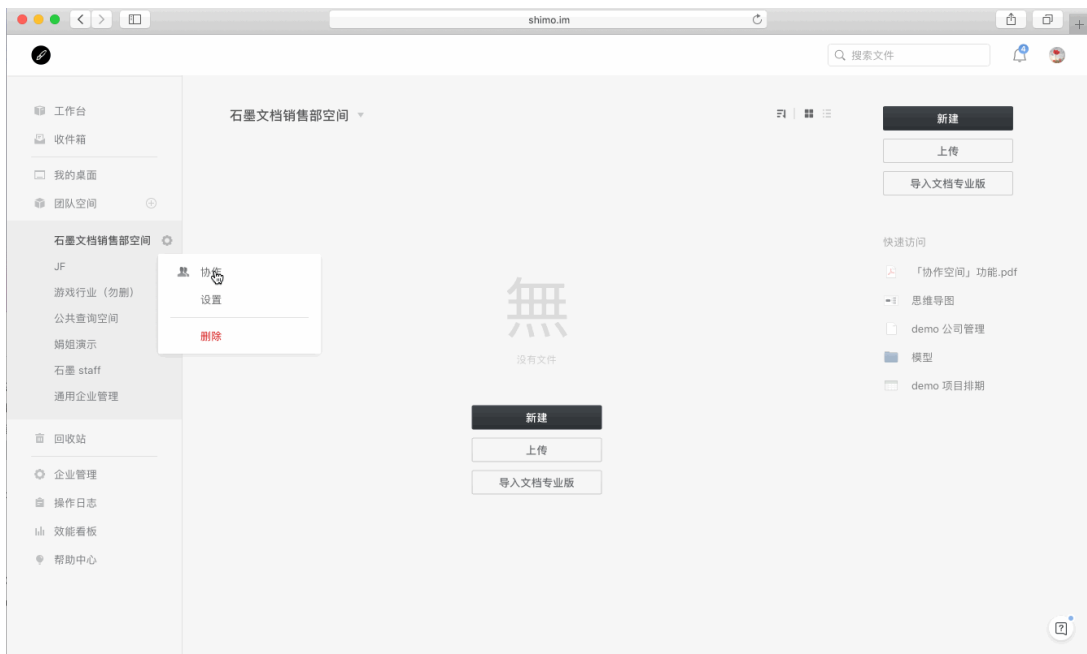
shimo.im

搜索文件

4

工作台
收件箱
我的桌面
团队空间

石墨文档销售部空间
JF
游戏行业（勿删）
公共查询空间
娟姐演示
石墨 staff
通用企业管理

回收站
企业管理
操作日志
效能看板
帮助中心

协作
设置
删除

石墨文档销售部空间

無
没有文件

新建
上传
导入文档专业版

新建
上传
导入文档专业版

快速访问
「协作空间」功能.pdf
思维导图
demo 公司管理
模型
demo 项目排期